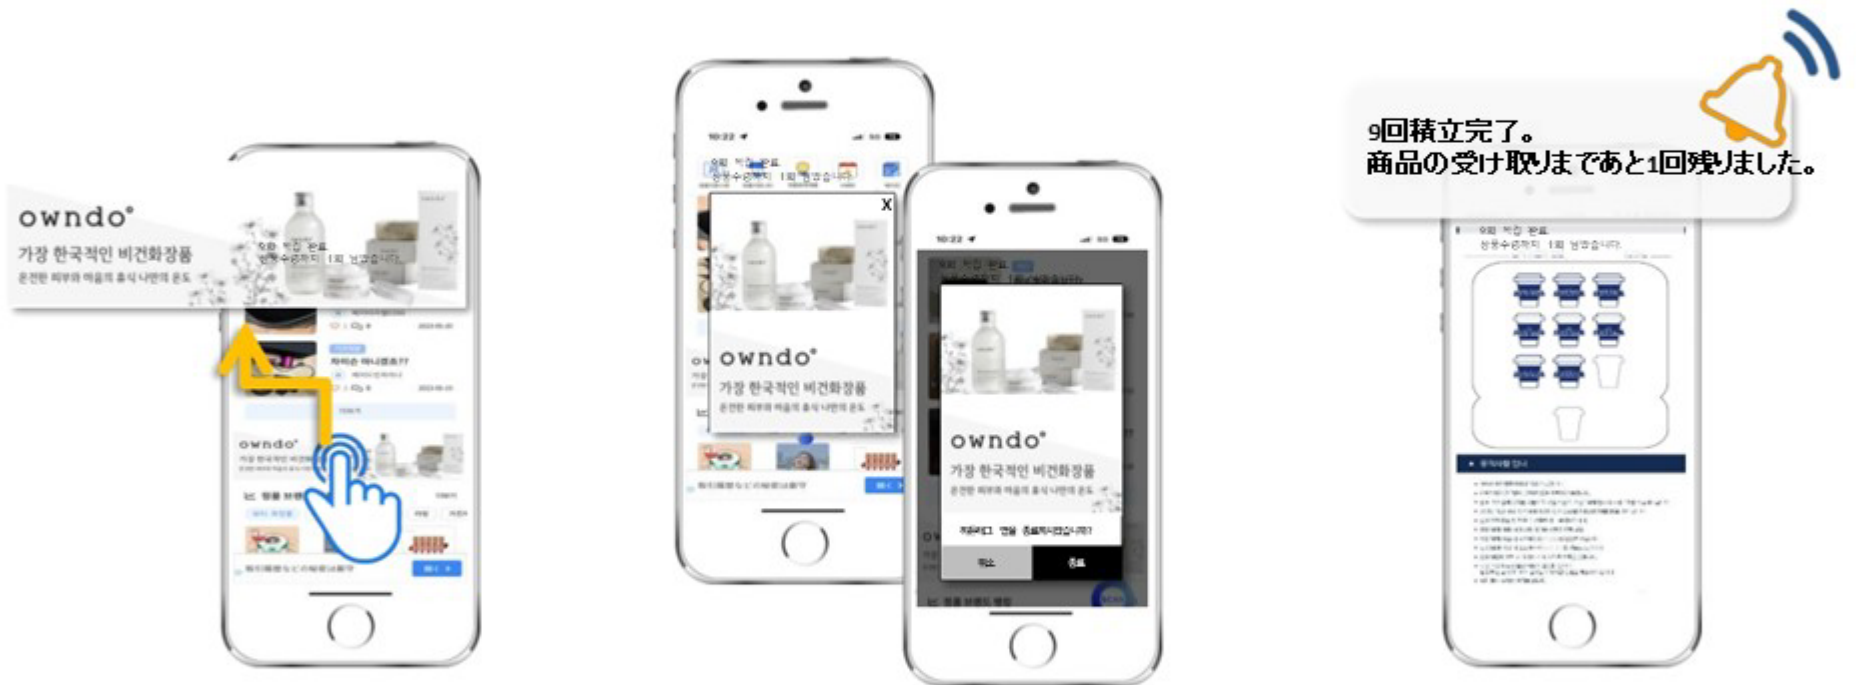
owndo°
가장 한국적인 비건화장품
온전한 피부와 마음의 휴식 나만의 온도

9회 적립 완료
상품수령까지 1회 남았습니다

owndo°

10:22

X

owndo°
가장 한국적인 비건화장품
온전한 피부와 마음의 휴식 나만의 온도

10:22

owndo°
가장 한국적인 비건화장품
온전한 피부와 마음의 휴식 나만의 온도

취소
종료

9回積立完了。
商品の受け取りまであと1回残りました。

9회 적립 완료
상품수령까지 1회 남았습니다